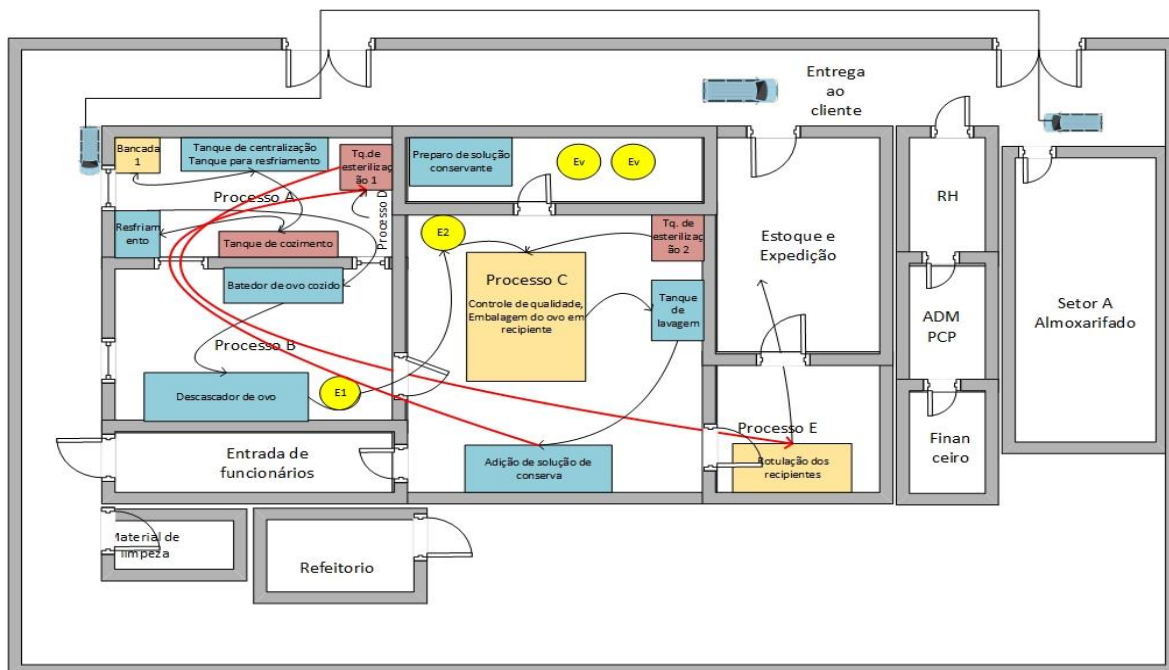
Entrega ao cliente

Bancada 1

Tanque de centralização
Tanque para resfriamento

Tq.de esterilização 1

Processo A

Processo D

Preparo de solução conservante

Ev

Ev

Resfriamento

Tanque de cozimento

E2

Tq. de esterilização 2

Estoque e Expedição

RH

Batedor de ovo cozido

Processo C

Controle de qualidade, Embalagem do ovo em recipiente

Tanque de lavagem

ADM PCP

Setor A Almoxarifado

Processo B

Descascador de ovo

E1

Processo E

Finan ceiro

Entrada de funcionários

Adição de solução de conserva

Rotulação dos recipientes

Material de limpeza

Refeitorio